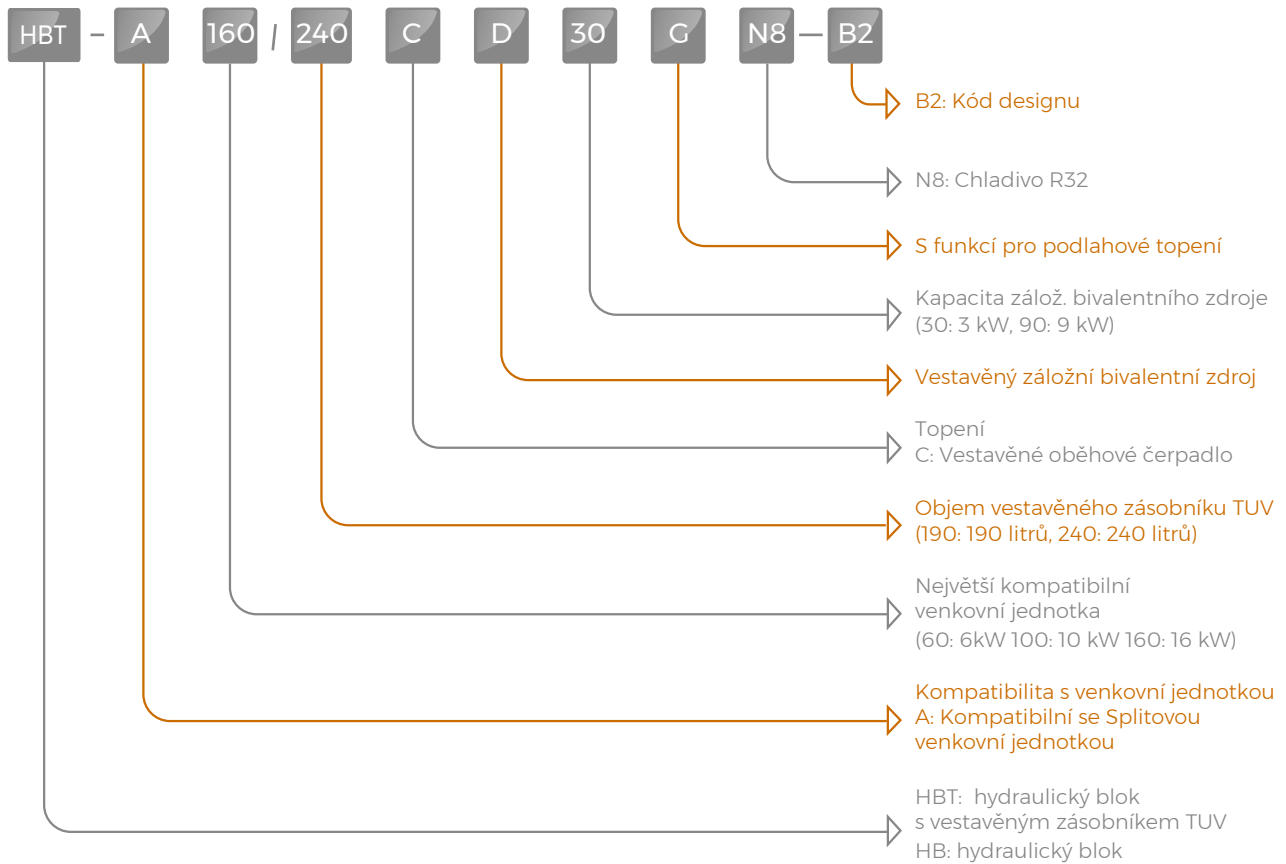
HBT – A 160 / 240 C D 30 G N8 — B2

B2: Kód designu

N8: Chladivo R32

S funkcí pro podlahové topení

Kapacita zálož. bivalentního zdroje (30: 3 kW, 90: 9 kW)

Vestavěný záložní bivalentní zdroj

Topení
C: Vestavěné oběhové čerpadlo

Objem vestavěného zásobníku TUV (190: 190 litrů, 240: 240 litrů)

Největší kompatibilní venkovní jednotka
(60: 6kW 100: 10 kW 160: 16 kW)

Kompatibilita s venkovní jednotkou
A: Kompatibilní se Splitovou venkovní jednotkou

HBT: hydraulický blok s vestavěným zásobníkem TUV
HB: hydraulický blok